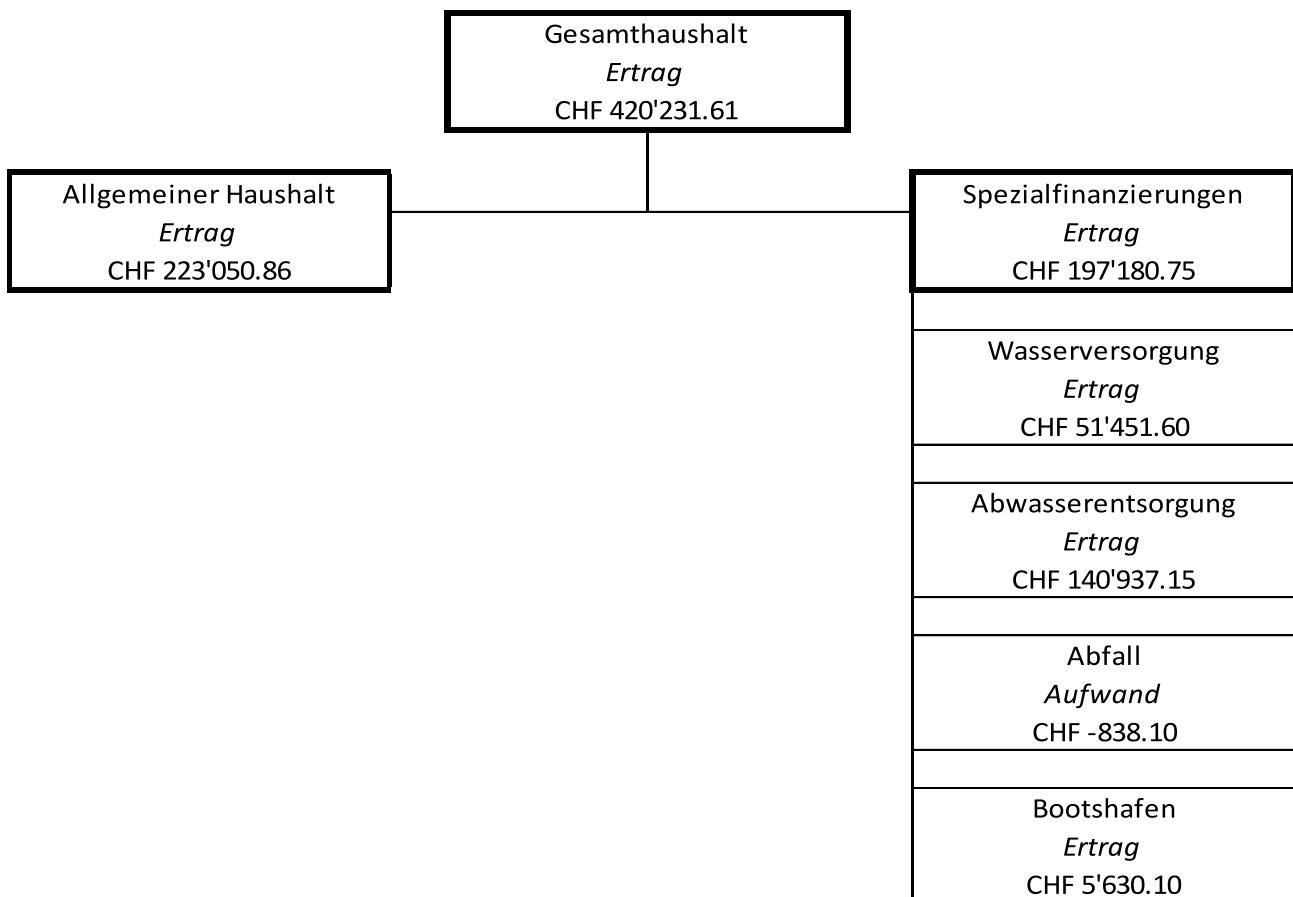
Gesamthaushalt
*Ertrag*
CHF 420'231.61

Allgemeiner Haushalt
*Ertrag*
CHF 223'050.86

Spezialfinanzierungen
*Ertrag*
CHF 197'180.75

Wasserversorgung
*Ertrag*
CHF 51'451.60

Abwasserentsorgung
*Ertrag*
CHF 140'937.15

Abfall
*Aufwand*
CHF -838.10

Bootshafen
*Ertrag*
CHF 5'630.10